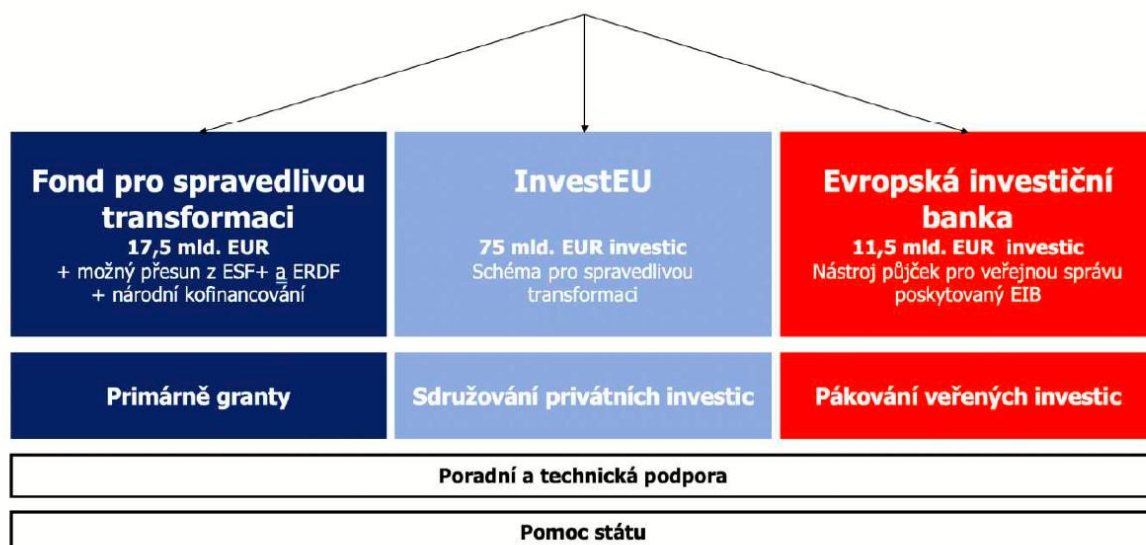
Fond pro spravedlivou transformaci
17,5 mld. EUR
+ možný přesun z ESF+ a ERDF
+ národní kofinancování

InvestEU
75 mld. EUR investic
Schéma pro spravedlivou transformaci

Evropská investiční banka
11,5 mld. EUR investic
Nástroj půjček pro veřejnou správu poskytovaný EIB

Primárně granty

Sdružování privátních investic

Pákování veřených investic

Poradní a technická podpora

Pomoc státu